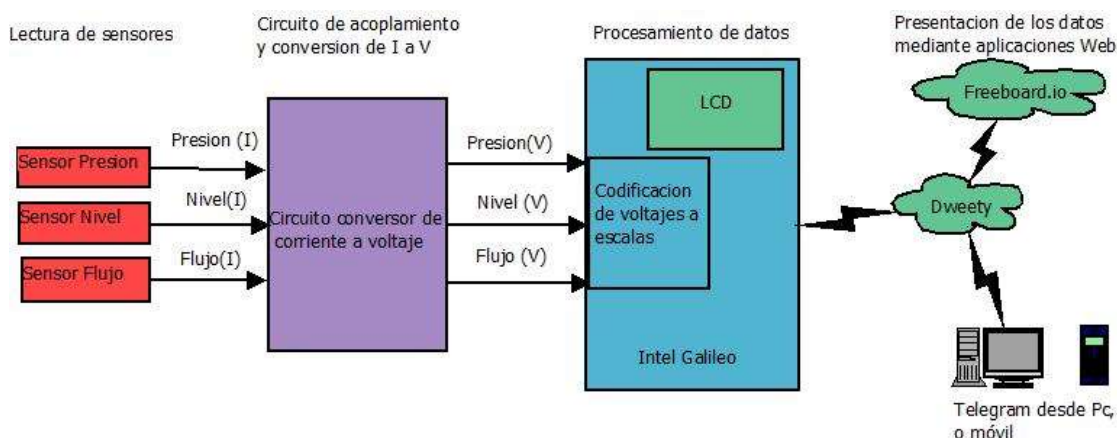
Lectura de sensores

Circuito de acoplamiento y conversion de I a V

Procesamiento de datos

Presentacion de los datos mediante aplicaciones Web

Sensor Presion

Sensor Nivel

Sensor Flujo

Presion (I)

Nivel(I)

Flujo(I)

Circuito conversor de corriente a voltaje

Presion(V)

Nivel (V)

Flujo (V)

LCD

Codificacion de voltajes a escalas

Intel Galileo

Freeboard.io

Dweety

Telegram desde Pc, o móvil